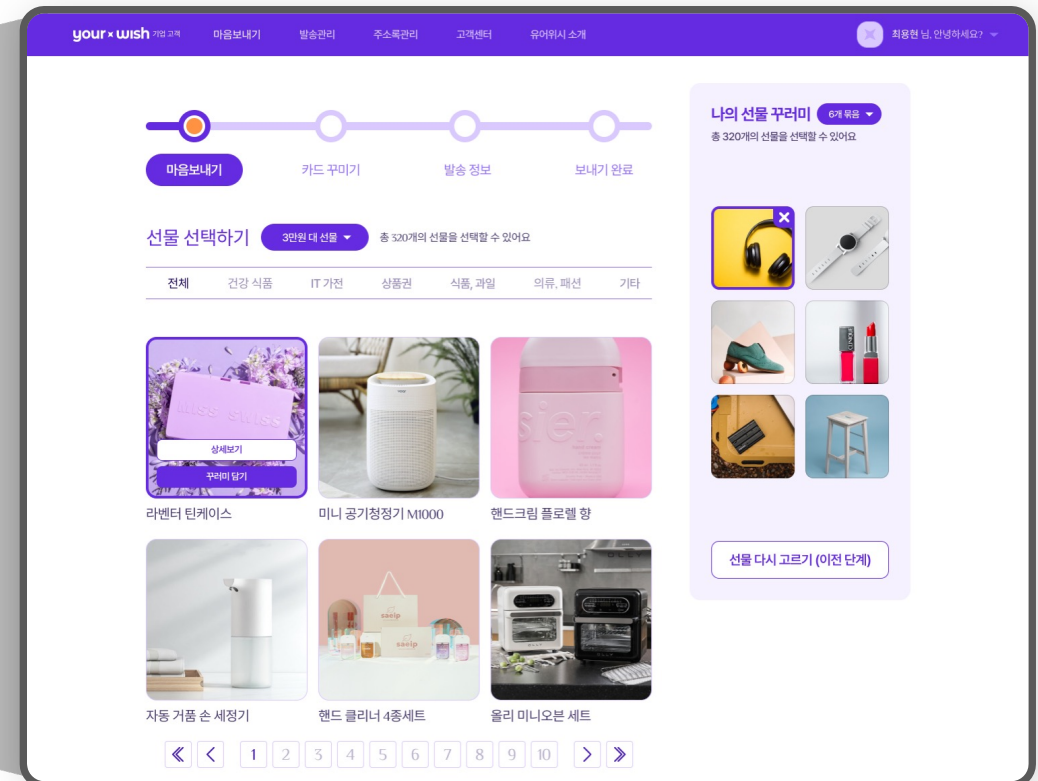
your × wish 기업 고객 마음보내기 발송관리 주소록관리 고객센터 유어위시 소개

최용현 님, 안녕하세요?

마음보내기 카드 꾸미기 발송 정보 보내기 완료

선물 선택하기 3만원 대 선물 총 320개의 선물을 선택할 수 있어요

전체 건강 식품 IT 가전 상품권 식품, 과일 의류, 패션 기타

상세보기
꾸러미 담기

라벤더 틴케이스

미니 공기청정기 M1000

핸드크림 플로렐 향

자동 거품 손 세정기

핸드 클리너 4종세트

올리 미니오븐 세트

1 2 3 4 5 6 7 8 9 10

나의 선물 꾸러미 6개 묶음
총 320개의 선물을 선택할 수 있어요

선물 다시 고르기 (이전 단계)